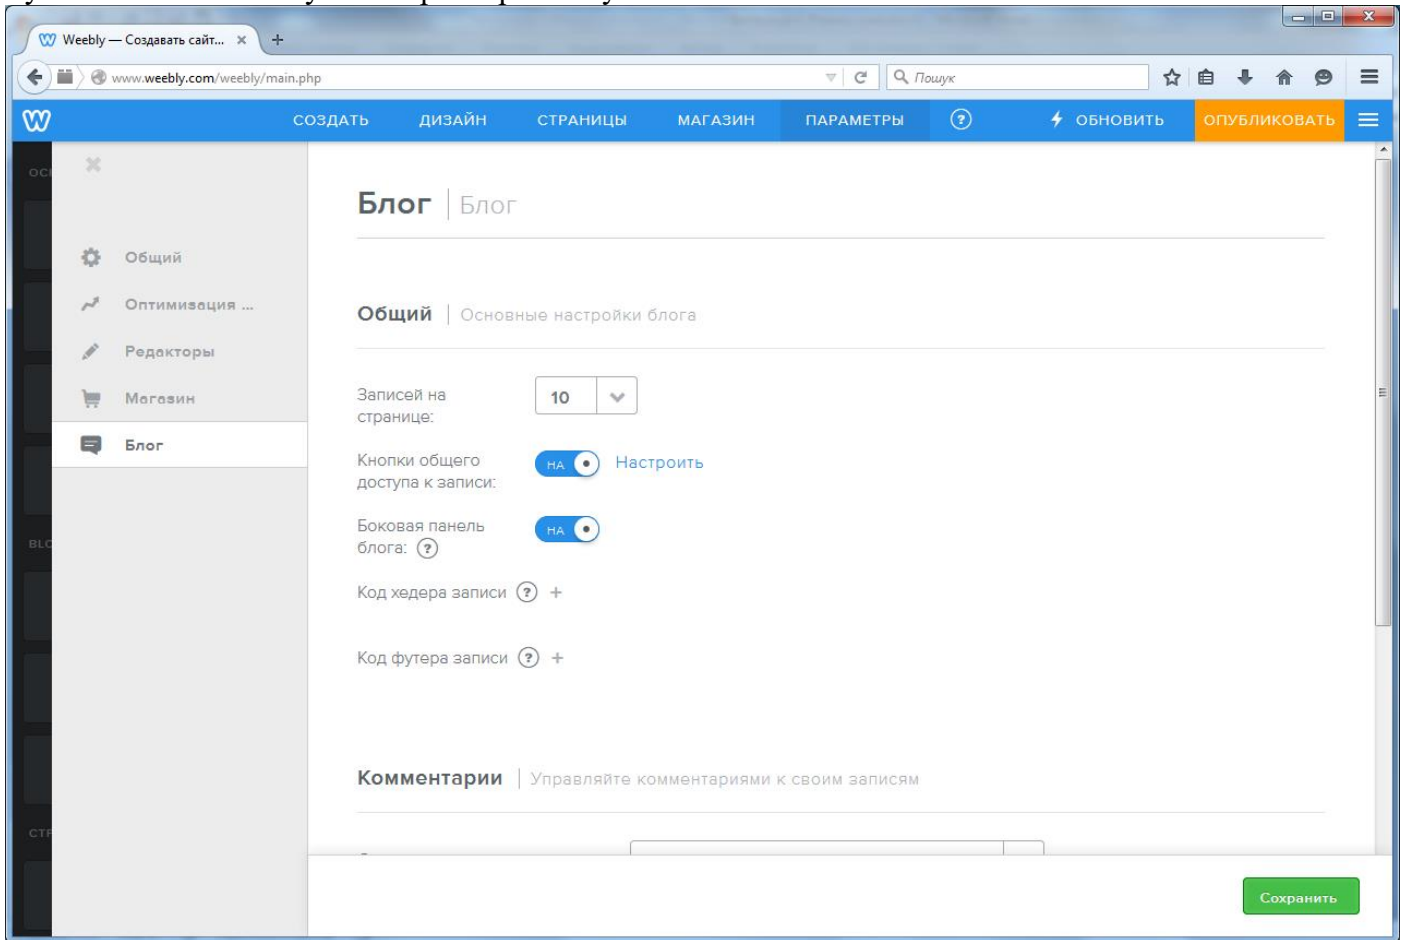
Weebly — Создавать сайт... ×

www.weebly.com/weebly/main.php

Пошук

СОЗДАТЬ ДИЗАЙН СТРАНИЦЫ МАГАЗИН ПАРАМЕТРЫ ? ОБНОВИТЬ ОПУБЛИКОВАТЬ

ОС

BL

СТ

Общий
Оптимизация ...
Редакторы
Магазин
Блог

Блог | Блог

Общий | Основные настройки блога

Записей на странице: 10

Кнопки общего доступа к записи: НА Настроить

Боковая панель блога: ? НА

Код хедера записи ? +

Код футера записи ? +

Комментарии | Управляйте комментариями к своим записям

Сохранить